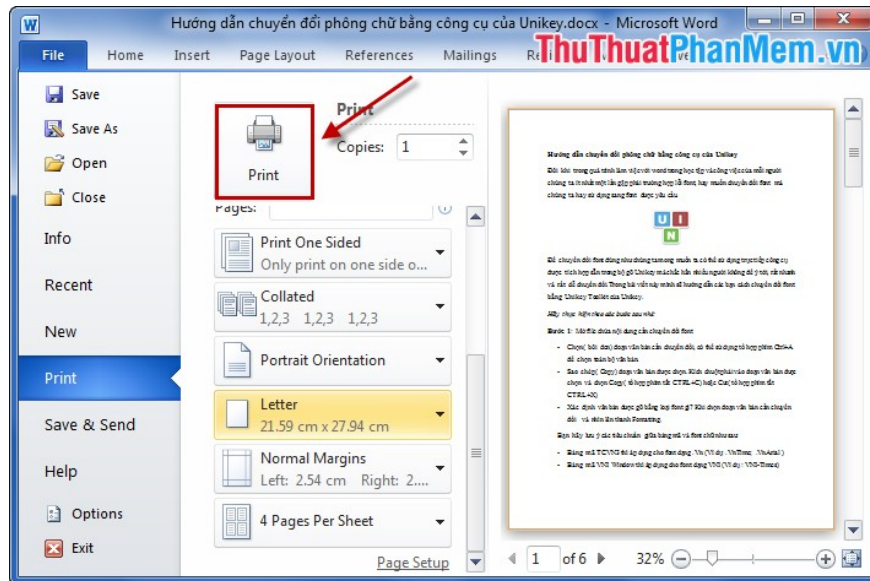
W Hướng dẫn chuyển đổi phông chữ bằng công cụ của Unikey.docx - Microsoft Word

File Home Insert Page Layout References Mailings Re

ThuThuatPhanMem.vn

Save
Save As
Open
Close
Info
Recent
New
Print
Save & Send
Help
Options
Exit

Print

Print

Copies: 1

Pages:

Print One Sided
Only print on one side o...

Collated
1,2,3 1,2,3 1,2,3

Portrait Orientation

Letter
21.59 cm x 27.94 cm

Normal Margins
Left: 2.54 cm Right: 2...

4 Pages Per Sheet

Page Setup

Hướng dẫn chuyển đổi phông chữ bằng công cụ của Unikey

U I N

1 of 6

32%